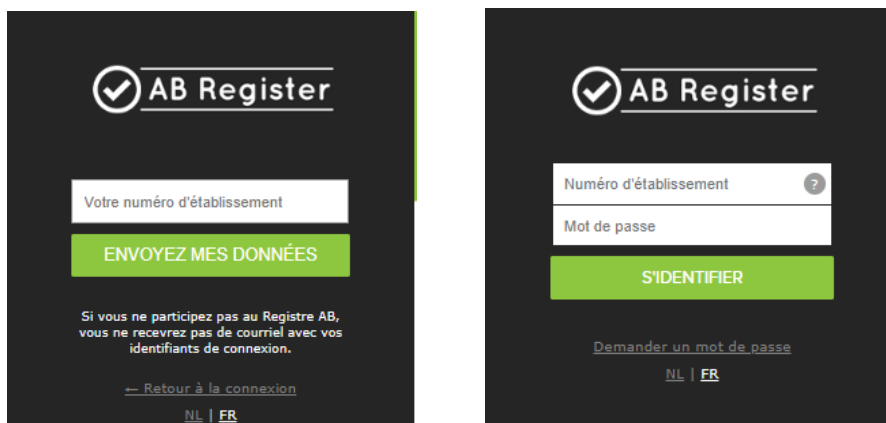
AB Register

Votre numéro d'établissement

ENVOYEZ MES DONNÉES

Si vous ne participez pas au Registre AB, vous ne recevrez pas de courriel avec vos identifiants de connexion.

← Retour à la connexion

NL | FR

AB Register

Numéro d'établissement ?

Mot de passe

S'IDENTIFIER

Demander un mot de passe

NL | FR